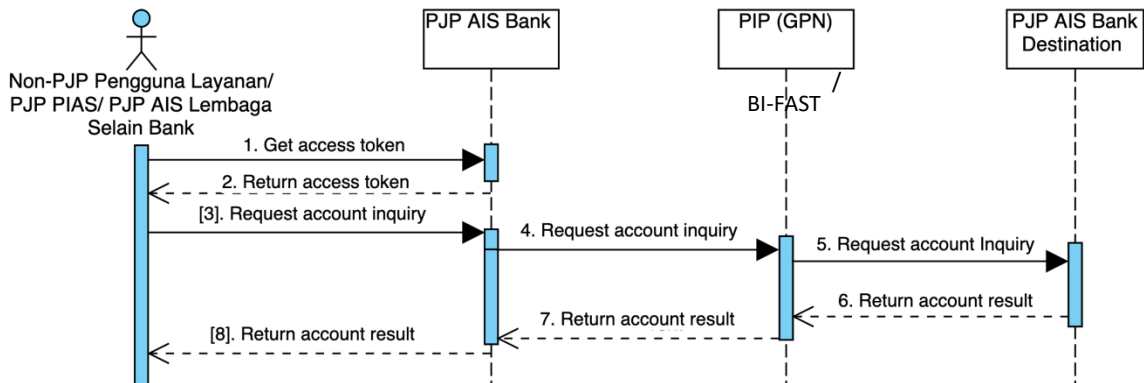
Non-PJP Pengguna Layanan/ PJP PIAS/ PJP AIS Lembaga Selain Bank

PJP AIS Bank

PIP (GPN)

/

BI-FAST

PJP AIS Bank Destination

1. Get access token

2. Return access token

[3]. Request account inquiry

4. Request account inquiry

5. Request account Inquiry

6. Return account result

7. Return account result

[8]. Return account result